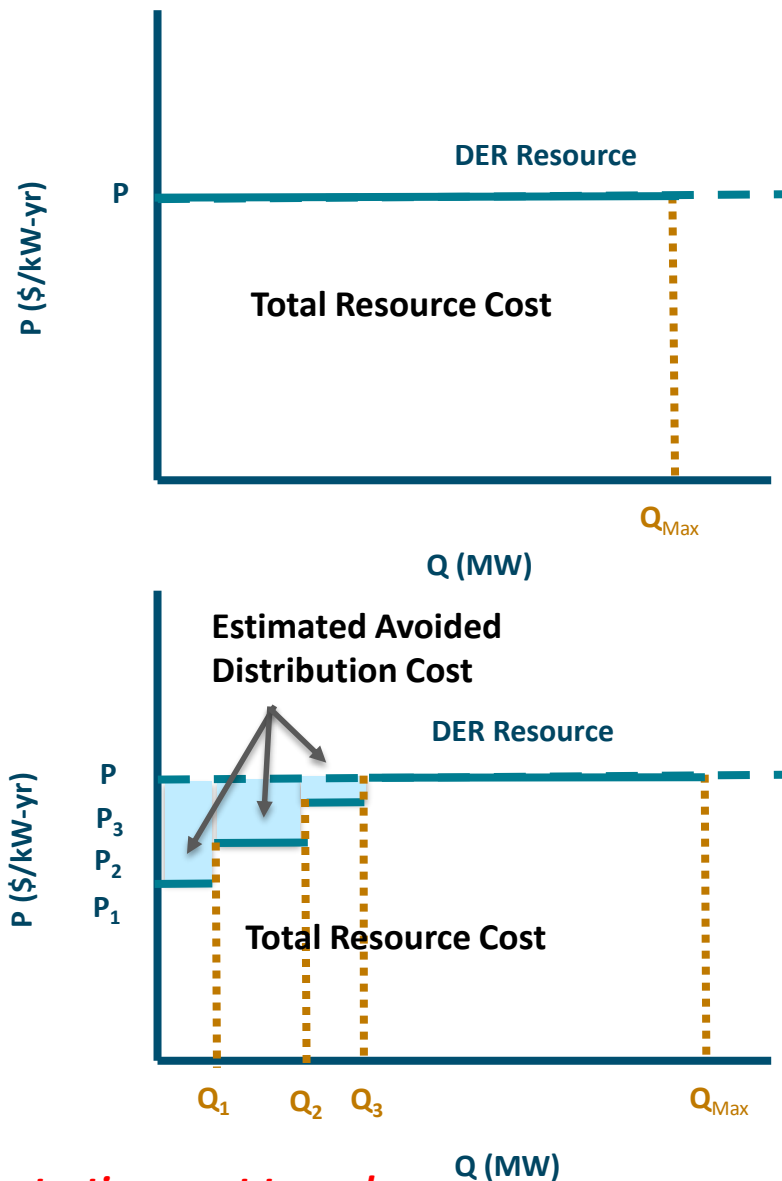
DER Resource

P

P ($/kW-yr)

Total Resource Cost

$Q_{Max}$

Q (MW)

Estimated Avoided Distribution Cost

DER Resource

P

$P_3$

$P_2$

$P_1$

P ($/kW-yr)

Total Resource Cost

$Q_1$

$Q_2$

$Q_3$

$Q_{Max}$

Q (MW)

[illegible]